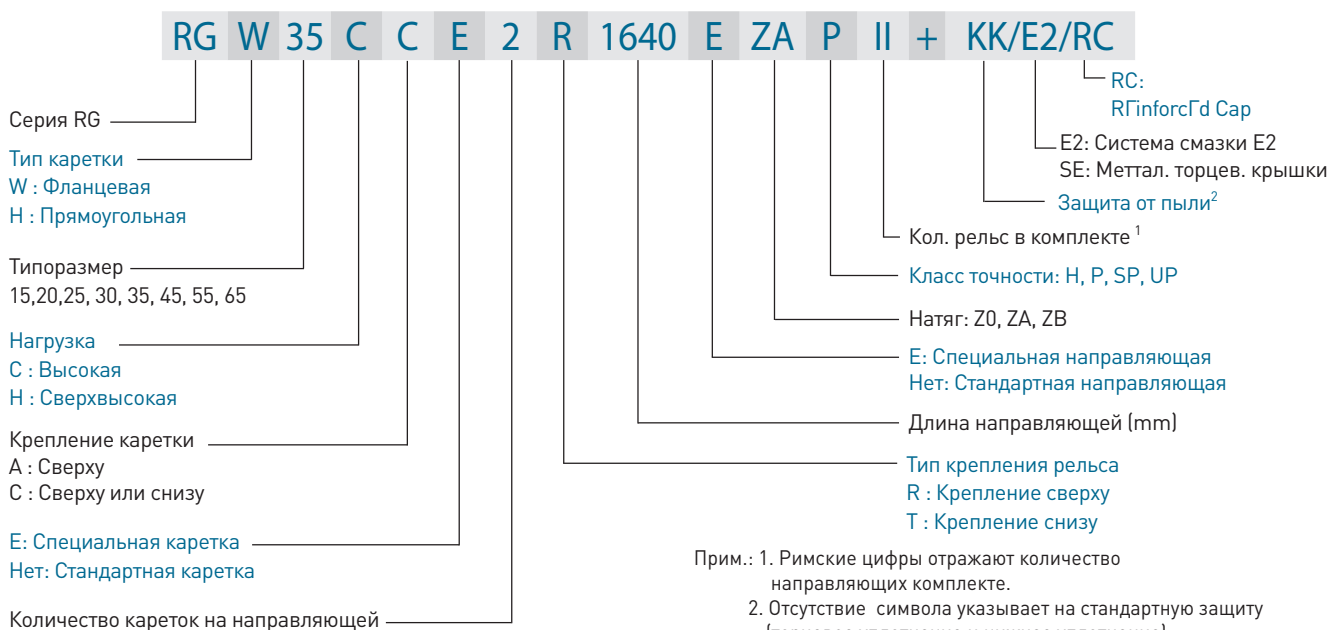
RG W 35 C C E 2 R 1640 E ZA P II + KK/E2/RC

RC: RΓinforcΓd Cap

E2: Система смазки E2
SE: Меттал. торцев. крышки

Защита от пыли$^2$

Кол. рельс в комплекте $^1$

Класс точности: H, P, SP, UP

Натяг: Z0, ZA, ZB

E: Специальная направляющая
Нет: Стандартная направляющая

Длина направляющей (mm)

Тип крепления рельса
R : Крепление сверху
T : Крепление снизу

Серия RG

Тип каретки
W : Фланцевая
H : Прямоугольная

Типоразмер
15,20,25, 30, 35, 45, 55, 65

Нагрузка
C : Высокая
H : Сверхвысокая

Крепление каретки
A : Сверху
C : Сверху или снизу

E: Специальная каретка
Нет: Стандартная каретка

Количество кареток на направляющей

Прим.: 1. Римские цифры отражают количество направляющих комплекте.
2. Отсутствие символа указывает на стандартную защиту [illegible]